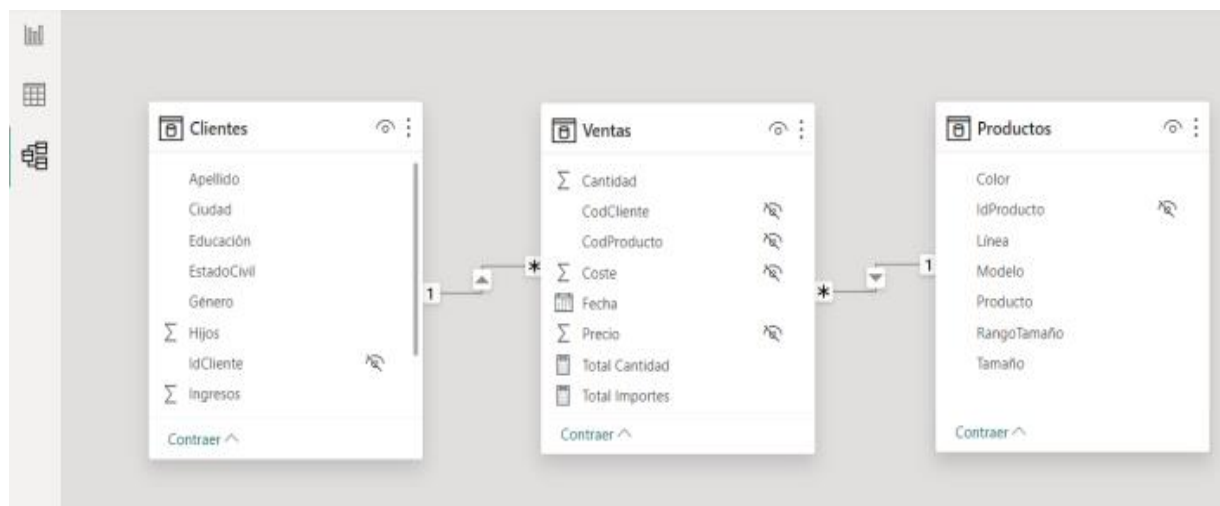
Clientes

Apellido
Ciudad
Educación
EstadoCivil
Género
$\sum$ Hijos
IdCliente
$\sum$ Ingresos

Contraer ^

1

*

Ventas

$\sum$ Cantidad
CodCliente
CodProducto
$\sum$ Coste
Fecha
$\sum$ Precio
Total Cantidad
Total Importes

Contraer ^

*

1

Productos

Color
IdProducto
Línea
Modelo
Producto
RangoTamaño
Tamaño

Contraer ^